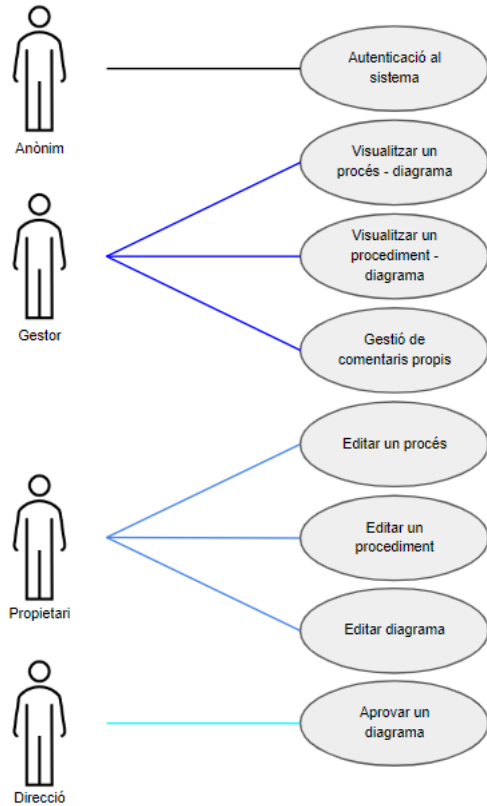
Anònim

Autenticació al sistema

Visualitzar un procés - diagrama

Gestor

Visualitzar un procediment - diagrama

Gestió de comentaris propis

Editar un procés

Propietari

Editar un procediment

Editar diagrama

Direcció

Aprovar un diagrama